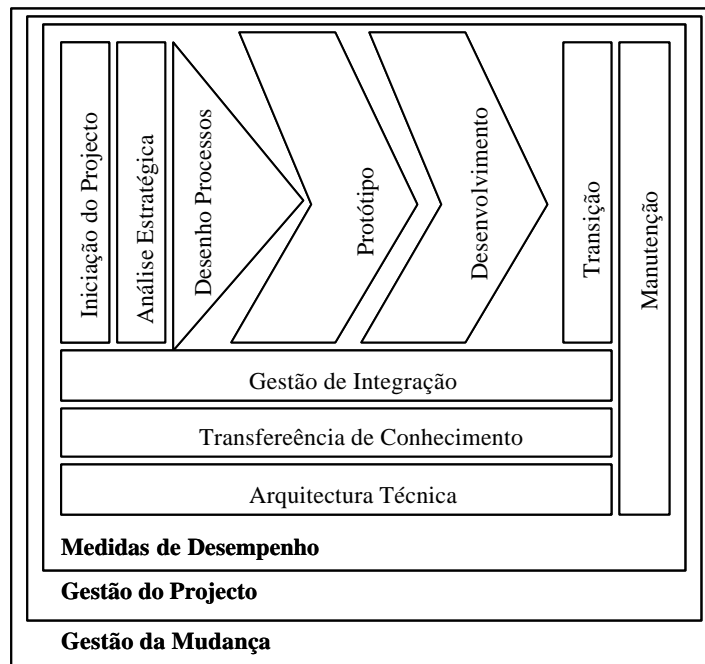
Iniciação do Projecto

Análise Estratégica

Desenho Processos

Protótipo

Desenvolvimento

Transição

Manutenção

Gestão de Integração

Transfereência de Conhecimento

Arquitectura Técnica

Medidas de Desempenho

Gestão do Projecto

Gestão da Mudança